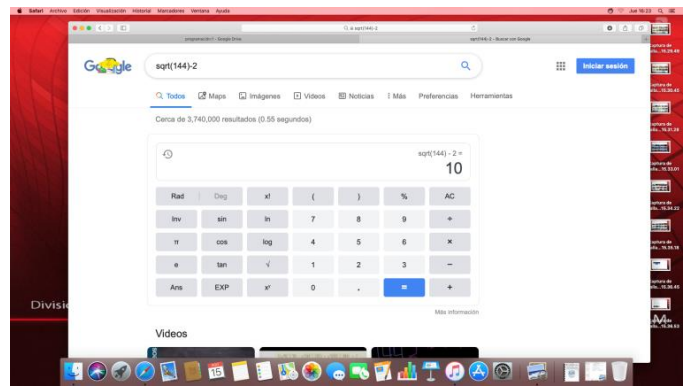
Safari Archivo Edición Visualización Historial Marcadores Ventana Ayuda

Jue 16:33

sqrt(144)-2

preparación1 - Google Drive

sqrt(144)-2 - Buscar con Google

Google

sqrt(144)-2

Iniciar sesión

Todos Maps Imágenes Videos Noticias Más Preferencias Herramientas

Cerca de 3,740,000 resultados (0.55 segundos)

sqrt(144) - 2 =

10

| Rad | Deg | x! | ( | ) | % | AC |
|---|---|---|---|---|---|---|
| Inv | sin | ln | 7 | 8 | 9 | ÷ |
| π | cos | log | 4 | 5 | 6 | × |
| e | tan | √ | 1 | 2 | 3 | − |
| Ans | EXP | $x^y$ | 0 | . | = | + |

Más información

Videos

Divisi

Captura de pantalla... 16.29.49

Captura de pantalla... 16.30.45

Captura de pantalla... 16.31.28

Captura de pantalla... 16.33.01

Captura de pantalla... 16.34.22

Captura de pantalla... 16.35.18

Captura de pantalla... 16.36.45

Captura de pantalla... 16.36.53